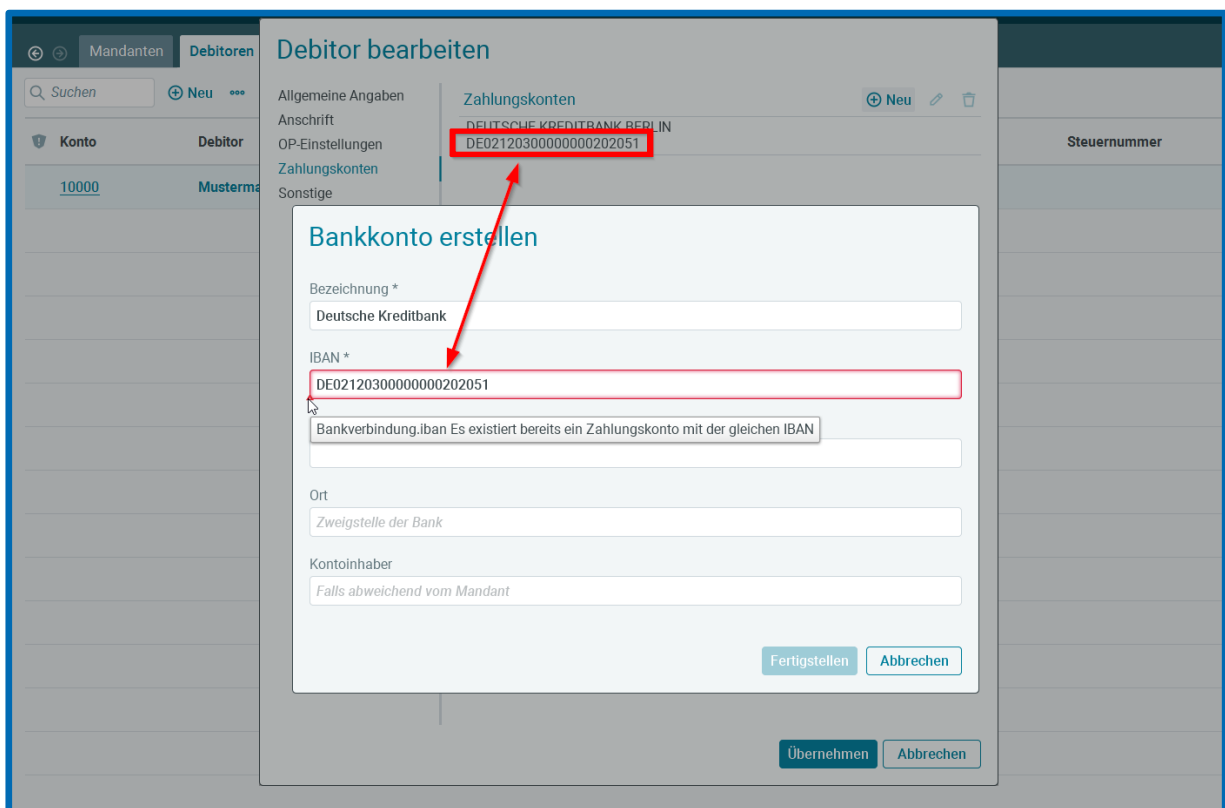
Mandanten Debitoren

Suchen

Neu

Konto

Debitor

10000

Musterma

Steuernummer

Debitor bearbeiten

Allgemeine Angaben
Anschrift
OP-Einstellungen
Zahlungskonten
Sonstige

Zahlungskonten

Neu

DEUTSCHE KREDITBANK BERLIN
DE02120300000000202051

Bankkonto erstellen

Bezeichnung *

Deutsche Kreditbank

IBAN *

DE02120300000000202051

Bankverbindung.iban Es existiert bereits ein Zahlungskonto mit der gleichen IBAN

Ort

Zweigstelle der Bank

Kontoinhaber

Falls abweichend vom Mandant

Fertigstellen

Abbrechen

Übernehmen

Abbrechen